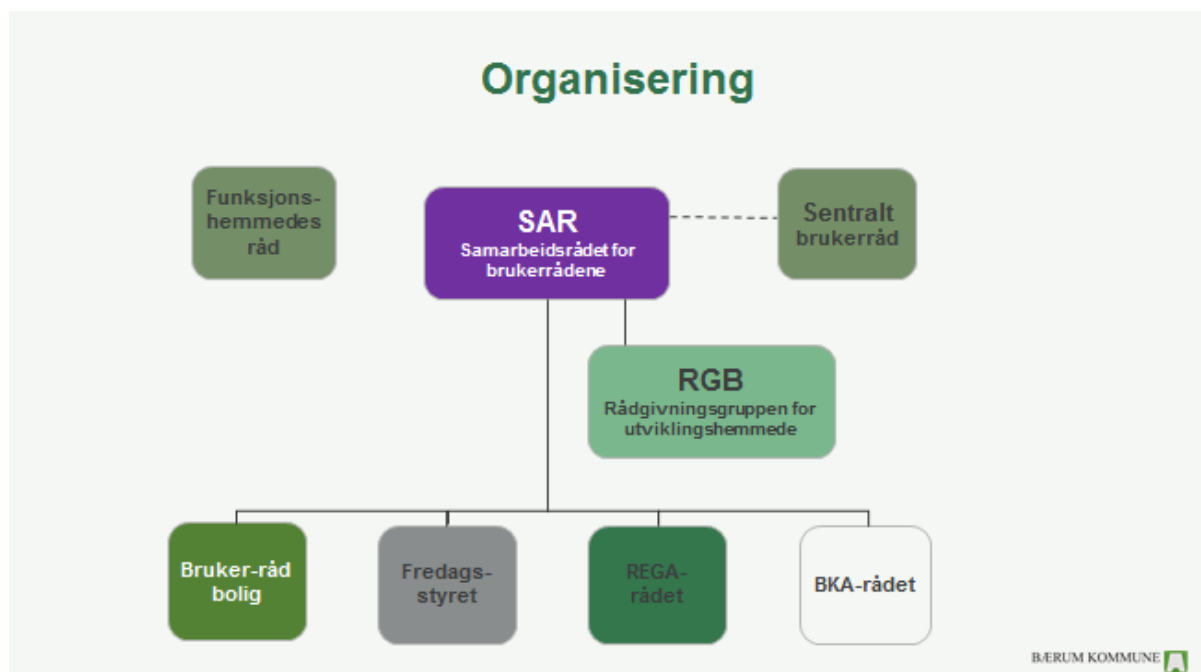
Organisering

Funksjonshemmedes råd

SAR
Samarbeidsrådet for brukerrådene

Sentralt brukerråd

RGB
Rådgivningsgruppen for utviklingshemmede

Bruker-råd bolig

Fredagsstyret

REGA-rådet

BKA-rådet

BÆRUM KOMMUNE